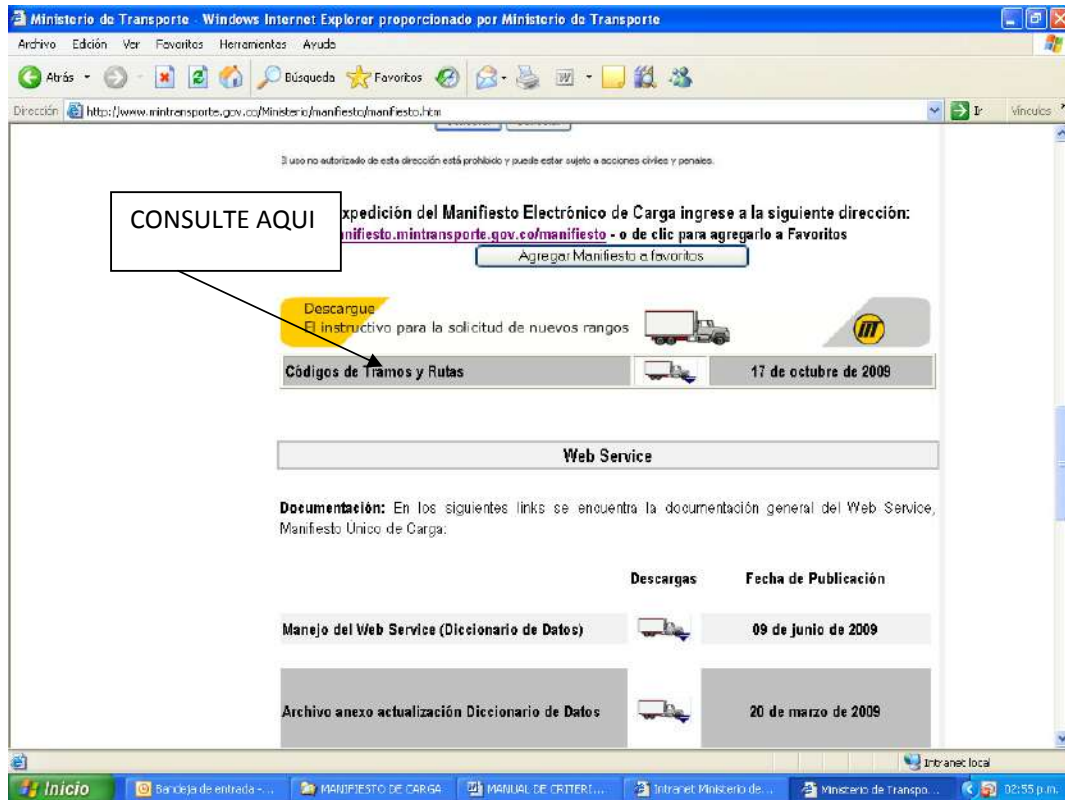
Ministerio de Transporte - Windows Internet Explorer proporcionado por Ministerio de Transporte

Archivo Edición Ver Favoritos Herramientas Ayuda

Atrás Búsqueda Favoritos

Dirección http://www.mintransporte.gov.co/Ministerio/manifiesto/manifiesto.htm Ir Vínculos

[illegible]l uso no autorizado de esta dirección está prohibido y puede estar sujeto a acciones civiles y penales.

CONSULTE AQUI

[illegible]xpedición del Manifiesto Electrónico de Carga ingrese a la siguiente dirección: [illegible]nifiesto.mintransporte.gov.co/manifiesto - o de clic para agregarlo a Favoritos

Agregar Manifiesto a favoritos

Descargue
El instructivo para la solicitud de nuevos rangos

| Códigos de Tramos y Rutas | | 17 de octubre de 2009 |
|---|---|---|

Web Service

Documentación: En los siguientes links se encuentra la documentación general del Web Service, Manifiesto Unico de Carga:

| | Descargas | Fecha de Publicación |
|---|---|---|
| Manejo del Web Service (Diccionario de Datos) | | 09 de junio de 2009 |
| Archivo anexo actualización Diccionario de Datos | | 20 de marzo de 2009 |

Intranet local

Inicio | Bandeja de entrada - ... | MANIFIESTO DE CARGA | MANUAL DE CRITERI... | Intranet Ministerio de... | Ministerio de Transpo... | 02:55 p.m.